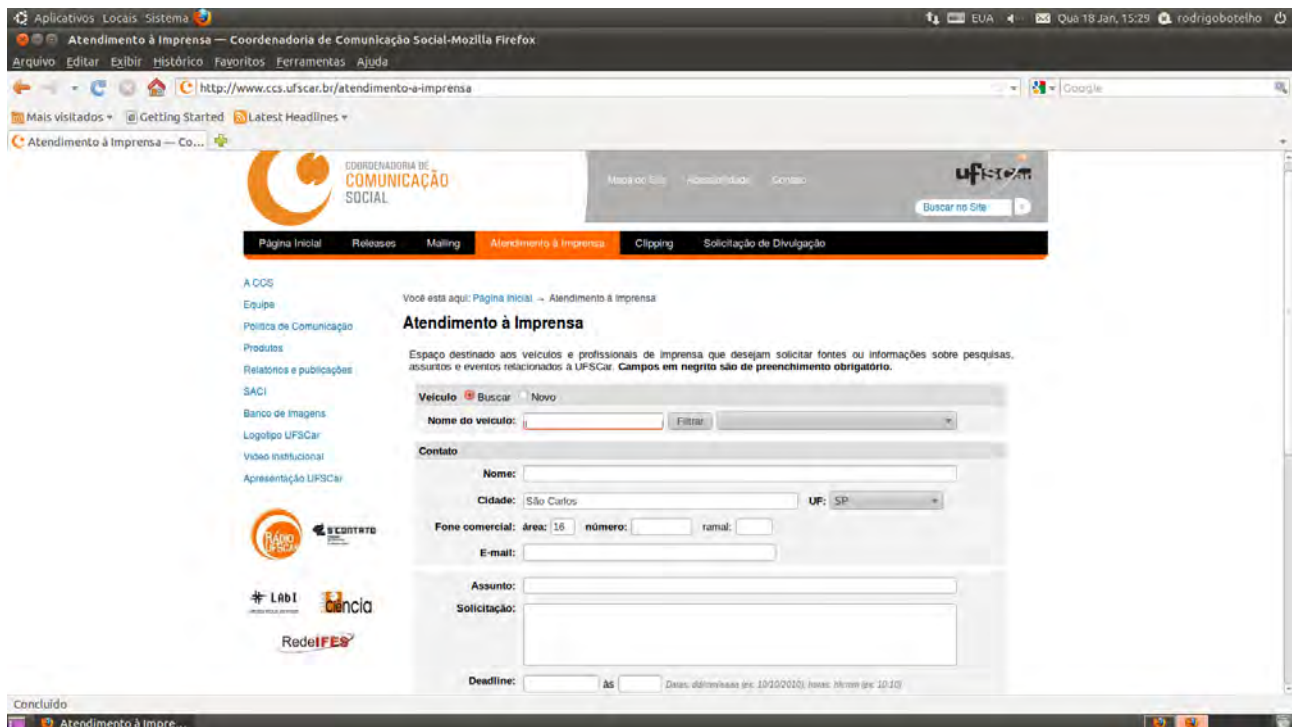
Aplicativos Locais Sistema

EUA Qua 18 Jan, 15:29 rodrigobotelho

Atendimento à Imprensa — Coordenadoria de Comunicação Social-Mozilla Firefox

Arquivo Editar Exibir Histórico Favoritos Ferramentas Ajuda

http://www.ccs.ufscar.br/atendimento-a-imprensa

Google

Mais visitados Getting Started Latest Headlines

Atendimento à Imprensa — Co...

COORDENADORIA DE COMUNICAÇÃO SOCIAL

Mapa do Site Acessibilidade Contato

ufscar

Buscar no Site

Página Inicial Releases Mailing Atendimento à Imprensa Clipping Solicitação de Divulgação

A CCS
Equipe
Política de Comunicação
Produtos
Relatórios e publicações
SACI
Banco de Imagens
Logotipo UFSCar
Vídeo Institucional
Apresentação UFSCar

RÁDIO UFSCar

Contato

LAbI

ciência

RedeIFES

Você está aqui: Página Inicial → Atendimento à Imprensa

Atendimento à Imprensa

Espaço destinado aos veículos e profissionais de imprensa que desejam solicitar fontes ou informações sobre pesquisas, assuntos e eventos relacionados à UFSCar. **Campos em negrito são de preenchimento obrigatório.**

**Veículo** Buscar Novo

**Nome do veículo:** Filtrar

**Contato**

**Nome:**

**Cidade:** São Carlos **UF:** SP

**Fone comercial:** **área:** 16 **número:** ramal:

**E-mail:**

**Assunto:**

**Solicitação:**

**Deadline:** às Datas: dd/mm/aaaa (ex: 10/10/2010); horas: hh:mm (ex: 10:10)

Concluído

Atendimento à Impre...